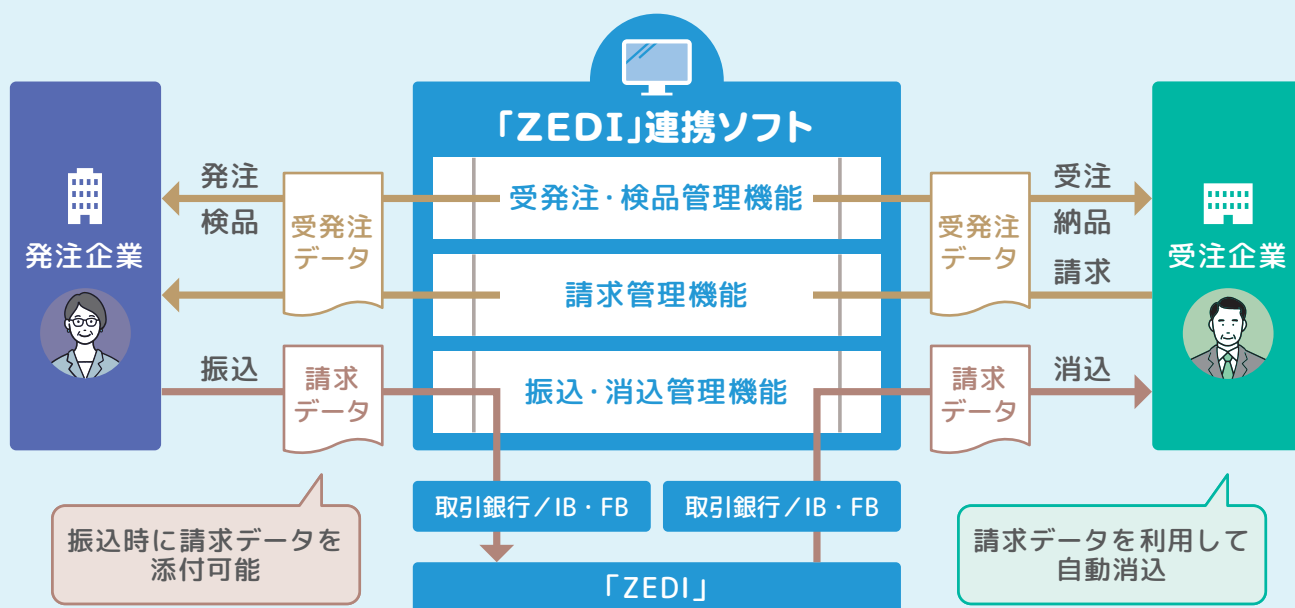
「ZEDI」連携ソフト

発注企業

発注
検品

受発注データ

受発注・検品管理機能

請求管理機能

振込・消込管理機能

受発注データ

受注
納品
請求

受注企業

振込

請求データ

請求データ

消込

取引銀行／IB・FB

取引銀行／IB・FB

振込時に請求データを添付可能

請求データを利用して自動消込

「ZEDI」